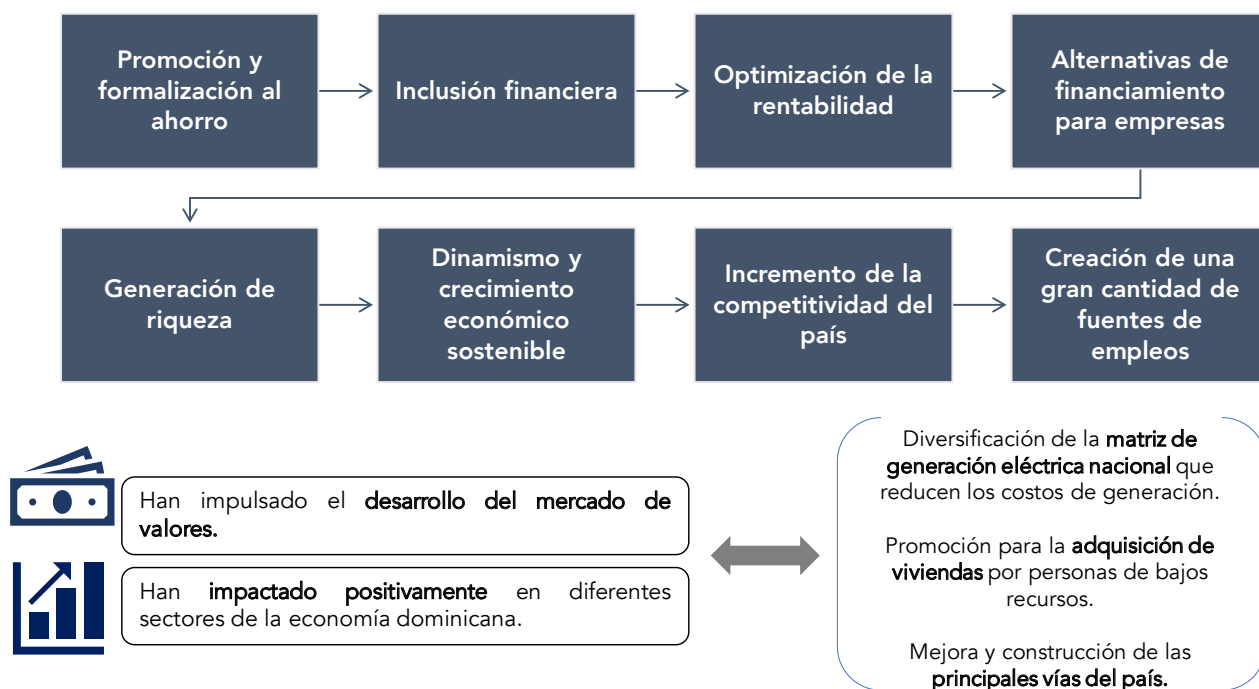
Promoción y formalización al ahorro

Inclusión financiera

Optimización de la rentabilidad

Alternativas de financiamiento para empresas

Generación de riqueza

Dinamismo y crecimiento económico sostenible

Incremento de la competitividad del país

Creación de una gran cantidad de fuentes de empleos

Han impulsado el desarrollo del mercado de valores.

Han impactado positivamente en diferentes sectores de la economía dominicana.

Diversificación de la matriz de generación eléctrica nacional que reducen los costos de generación.

Promoción para la adquisición de viviendas por personas de bajos recursos.

Mejora y construcción de las principales vías del país.